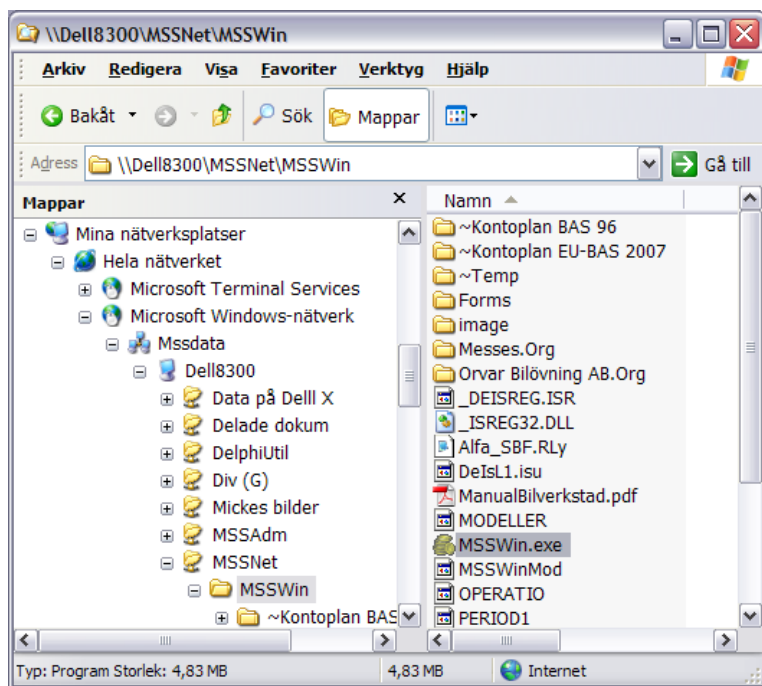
\\Dell8300\MSSNet\MSSWin

Arkiv Redigera Visa Favoriter Verktyg Hjälp

Bakåt Sök Mappar

Adress \\Dell8300\MSSNet\MSSWin Gå till

Mappar

Mina nätverksplatser
Hela nätverket
Microsoft Terminal Services
Microsoft Windows-nätverk
Mssdata
Dell8300
Data på Delll X
Delade dokum
DelphiUtil
Div (G)
Mickes bilder
MSSAdm
MSSNet
MSSWin
~Kontoplan BAS

Namn

~Kontoplan BAS 96
~Kontoplan EU-BAS 2007
~Temp
Forms
image
Messes.Org
Orvar Bilövning AB.Org
_DEISREG.ISR
_ISREG32.DLL
Alfa_SBF.RLy
DeIsL1.isu
ManualBilverkstad.pdf
MODELLER
MSSWin.exe
MSSWinMod
OPERATIO
PERIOD1

Typ: Program Storlek: 4,83 MB 4,83 MB Internet